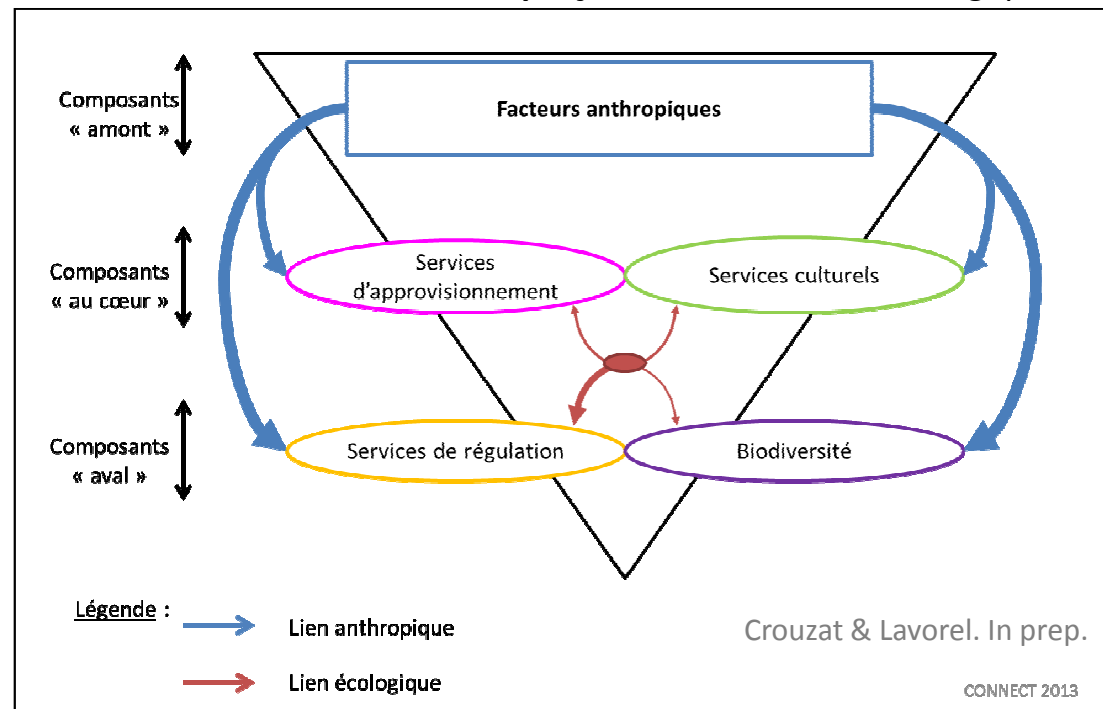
Composants « amont »

Facteurs anthropiques

Composants « au cœur »

Services d'approvisionnement

Services culturels

Composants « aval »

Services de régulation

Biodiversité

Légende :

Lien anthropique

Lien écologique

Crouzat & Lavorel. In prep.

CONNECT 2013